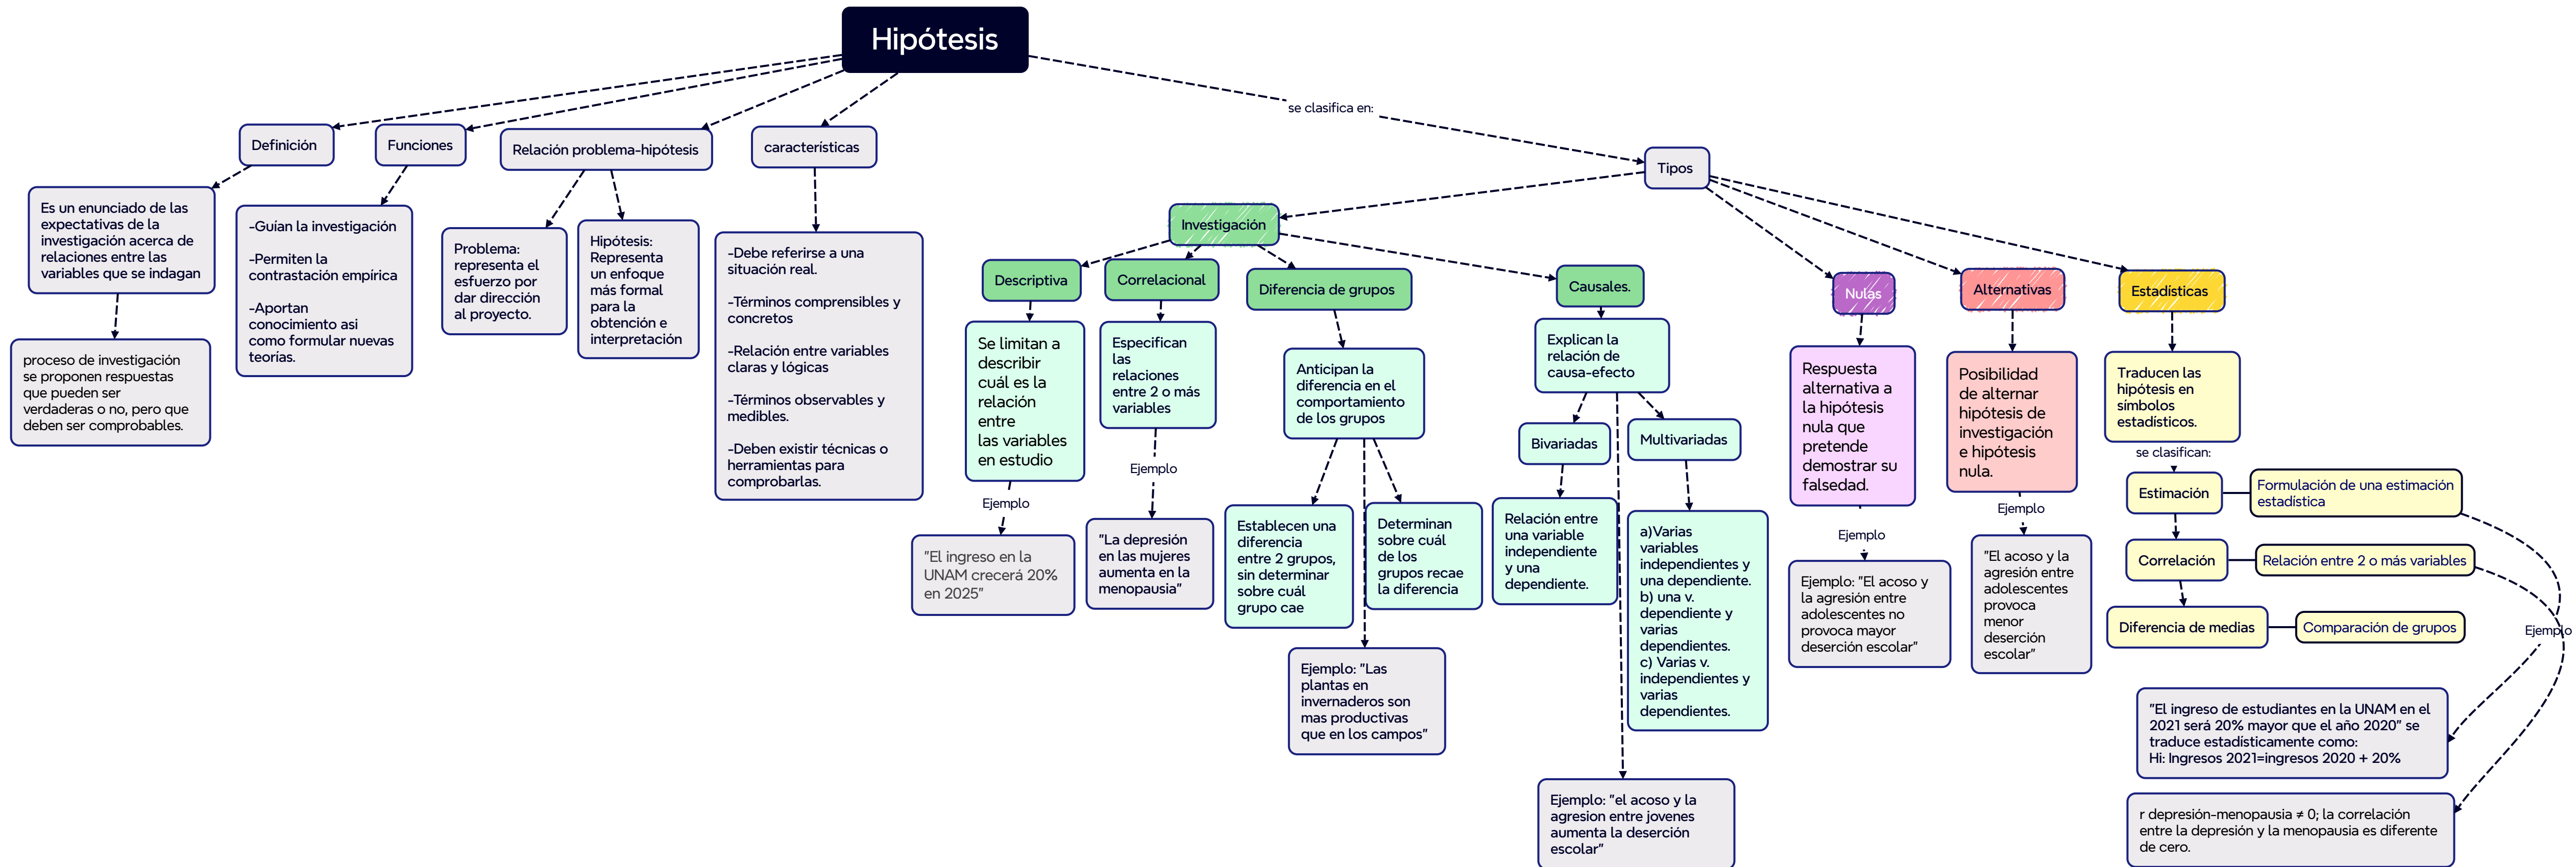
Hipótesis

Definición

Es un enunciado de las expectativas de la investigación acerca de relaciones entre las variables que se indagan

proceso de investigación se proponen respuestas que pueden ser verdaderas o no, pero que deben ser comprobables.

Funciones

-Guían la investigación

-Permiten la contrastación empírica

-Aportan conocimiento asi como formular nuevas teorías.

Relación problema-hipótesis

Problema: representa el esfuerzo por dar dirección al proyecto.

Hipótesis: Representa un enfoque más formal para la obtención e interpretación

características

-Debe referirse a una situación real.

-Términos comprensibles y concretos

-Relación entre variables claras y lógicas

-Términos observables y medibles.

-Deben existir técnicas o herramientas para comprobarlas.

se clasifica en:

Tipos

Investigación

Descriptiva

Se limitan a describir cuál es la relación entre las variables en estudio

Ejemplo

"El ingreso en la UNAM crecerá 20% en 2025"

Correlacional

Especifican las relaciones entre 2 o más variables

Ejemplo

"La depresión en las mujeres aumenta en la menopausia"

Diferencia de grupos

Anticipan la diferencia en el comportamiento de los grupos

Establecen una diferencia entre 2 grupos, sin determinar sobre cuál grupo cae

Determinan sobre cuál de los grupos recae la diferencia

Ejemplo: "Las plantas en invernaderos son mas productivas que en los campos"

Causales.

Explican la relación de causa-efecto

Bivariadas

Relación entre una variable independiente y una dependiente.

Multivariadas

a)Varias variables independientes y una dependiente. b) una v. dependiente y varias dependientes. c) Varias v. independientes y varias dependientes.

Ejemplo: "el acoso y la agresion entre jovenes aumenta la deserción escolar"

Nulas

Respuesta alternativa a la hipótesis nula que pretende demostrar su falsedad.

Ejemplo

Ejemplo: "El acoso y la agresión entre adolescentes no provoca mayor deserción escolar"

Alternativas

Posibilidad de alternar hipótesis de investigación e hipótesis nula.

Ejemplo

"El acoso y la agresión entre adolescentes provoca menor deserción escolar"

Estadísticas

Traducen las hipótesis en simbolos estadisticos.

se clasifican:

Estimación

Formulación de una estimación estadística

Correlación

Relación entre 2 o más variables

Diferencia de medias

Comparación de grupos

Ejemplo

"El ingreso de estudiantes en la UNAM en el 2021 será 20% mayor que el año 2020" se traduce estadísticamente como: Hi: Ingresos 2021=ingresos 2020 + 20%

r depresión-menopausia ≠ 0; la correlación entre la depresión y la menopausia es diferente de cero.